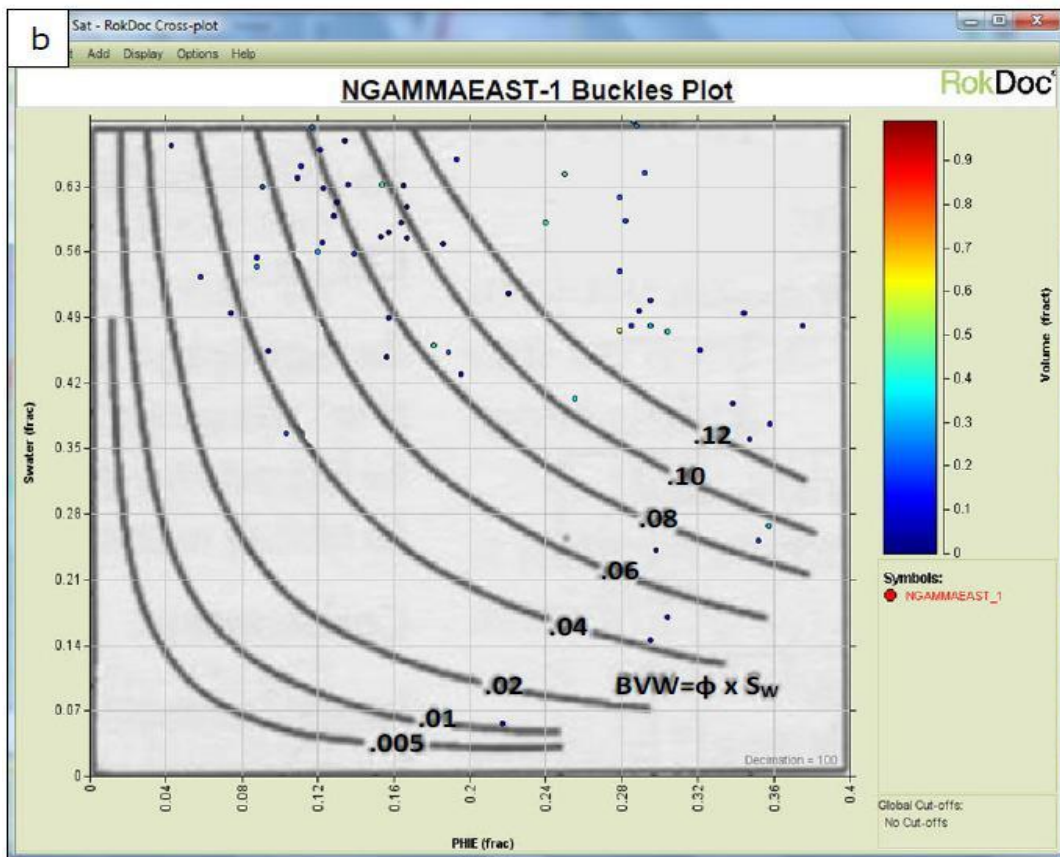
b

Sat - RokDoc Cross-plot

t Add Display Options Help

NGAMMAEAST-1 Buckles Plot

RokDoc

Swater (frac)

0.63
0.56
0.49
0.42
0.35
0.28
0.21
0.14
0.07
0

.12
.10
.08
.06
.04
.02
.01
.005

BVW=ϕ x $S_W$

Decimation = 100

0
0.04
0.08
0.12
0.16
0.2
0.24
0.28
0.32
0.36
0.4

PHIE (frac)

0.9
0.8
0.7
0.6
0.5
0.4
0.3
0.2
0.1
0

Volume (fract)

Symbols:
NGAMMAEAST_1

Global Cut-offs:
No Cut-offs